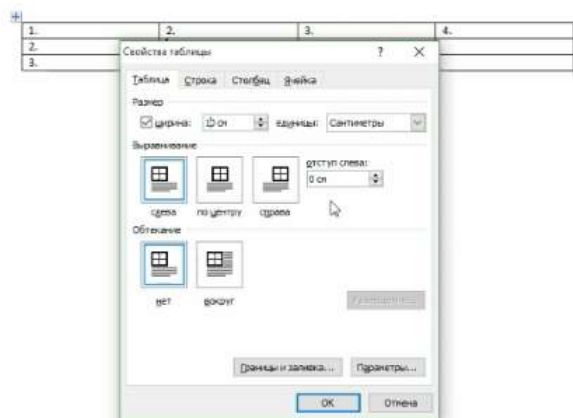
| 1. | 2. | 3. | 4. |
|---|---|---|---|
| 2. | | | |
| 3. | | | |

Свойства таблицы ? ×

Таблица Строка Столбец Ячейка

Размер

☑ ширина: 15 см единицы: Сантиметры

Выравнивание

слева по центру справа

отступ слева:

0 см

Обтекание

нет вокруг

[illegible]

Границы и заливка... Параметры...

ОК Отмена